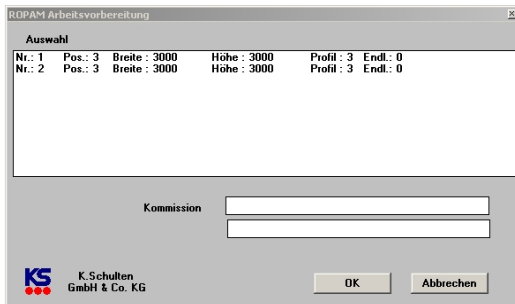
ROPAM Arbeitsvorbereitung

Auswahl

| Nr.: 1 | Pos.: 3 | Breite : 3000 | Höhe : 3000 | Profil : 3 | Endl.: 0 |
|---|---|---|---|---|---|
| Nr.: 2 | Pos.: 3 | Breite : 3000 | Höhe : 3000 | Profil : 3 | Endl.: 0 |

Kommission

KS

K.Schulten
GmbH & Co. KG

OK

Abbrechen